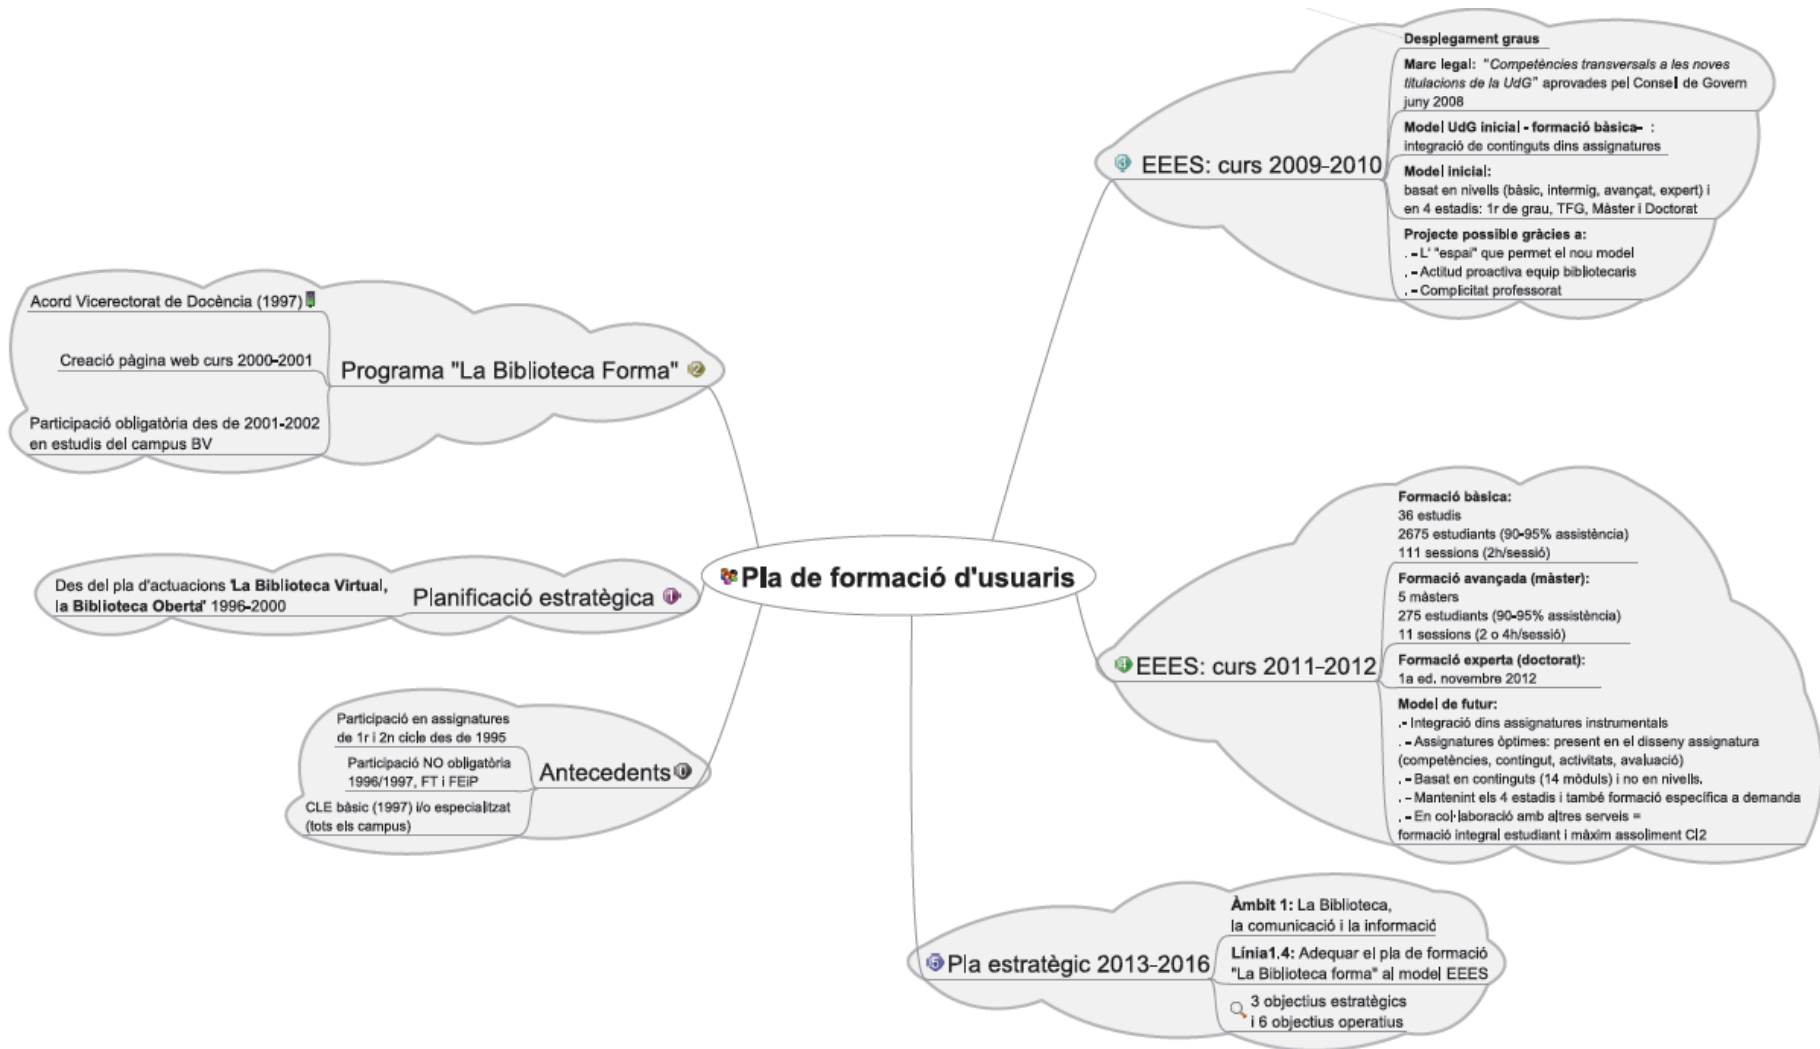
Pla de formació d'usuaris

Antecedents
Participació en assignatures de 1r i 2n cicle des de 1995
Participació NO obligatòria 1996/1997, FT i FEiP
CLE bàsic (1997) i/o especialitzat (tots els campus)

Planificació estratègica
Des del pla d'actuacions 'La Biblioteca Virtual, la Biblioteca Oberta' 1996-2000

Programa "La Biblioteca Forma"
Acord Vicerectorat de Docència (1997)
Creació pàgina web curs 2000-2001
Participació obligatòria des de 2001-2002 en estudis del campus BV

EEES: curs 2009-2010
Desplegament graus
Marc legal: "Competències transversals a les noves titulacions de la UdG" aprovades pel Consell de Govern juny 2008
Model UdG inicial - formació bàsica- : integració de continguts dins assignatures
Model inicial: basat en nivells (bàsic, intermig, avançat, expert) i en 4 estadis: 1r de grau, TFG, Màster i Doctorat
Projecte possible gràcies a:
. - L' "espai" que permet el nou model
. - Actitud proactiva equip bibliotecaris
. - Complicitat professorat

EEES: curs 2011-2012
Formació bàsica:
36 estudis
2675 estudiants (90-95% assistència)
111 sessions (2h/sessió)
Formació avançada (màster):
5 màsters
275 estudiants (90-95% assistència)
11 sessions (2 o 4h/sessió)
Formació experta (doctorat):
1a ed. novembre 2012
Model de futur:
.- Integració dins assignatures instrumentals
. - Assignatures òptimes: present en el disseny assignatura (competències, contingut, activitats, avaluació)
. - Basat en continguts (14 mòduls) i no en nivells.
. - Mantenint els 4 estadis i també formació específica a demanda
. - En col·laboració amb altres serveis = formació integral estudiant i màxim assoliment CI2

Pla estratègic 2013-2016
Àmbit 1: La Biblioteca, la comunicació i la informació
Línia1.4: Adequar el pla de formació "La Biblioteca forma" al model EEES
3 objectius estratègics i 6 objectius operatius